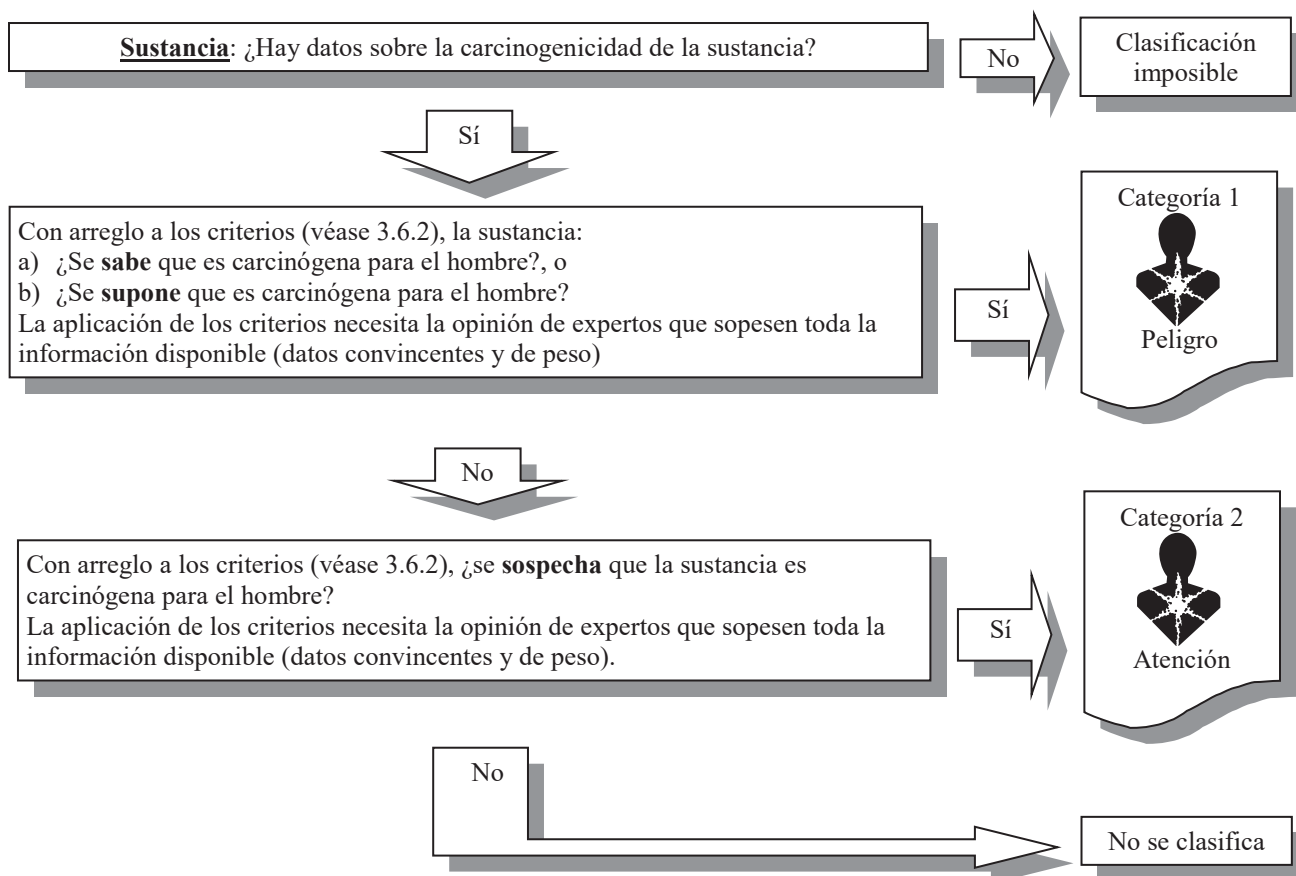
Sustancia: ¿Hay datos sobre la carcinogenicidad de la sustancia?

No

Clasificación imposible

Sí

Con arreglo a los criterios (véase 3.6.2), la sustancia:
a) ¿Se sabe que es carcinógena para el hombre?, o
b) ¿Se supone que es carcinógena para el hombre?
La aplicación de los criterios necesita la opinión de expertos que sopesen toda la información disponible (datos convincentes y de peso)

Sí

Categoría 1

Peligro

No

Con arreglo a los criterios (véase 3.6.2), ¿se sospecha que la sustancia es carcinógena para el hombre?
La aplicación de los criterios necesita la opinión de expertos que sopesen toda la información disponible (datos convincentes y de peso).

Sí

Categoría 2

Atención

No

No se clasifica